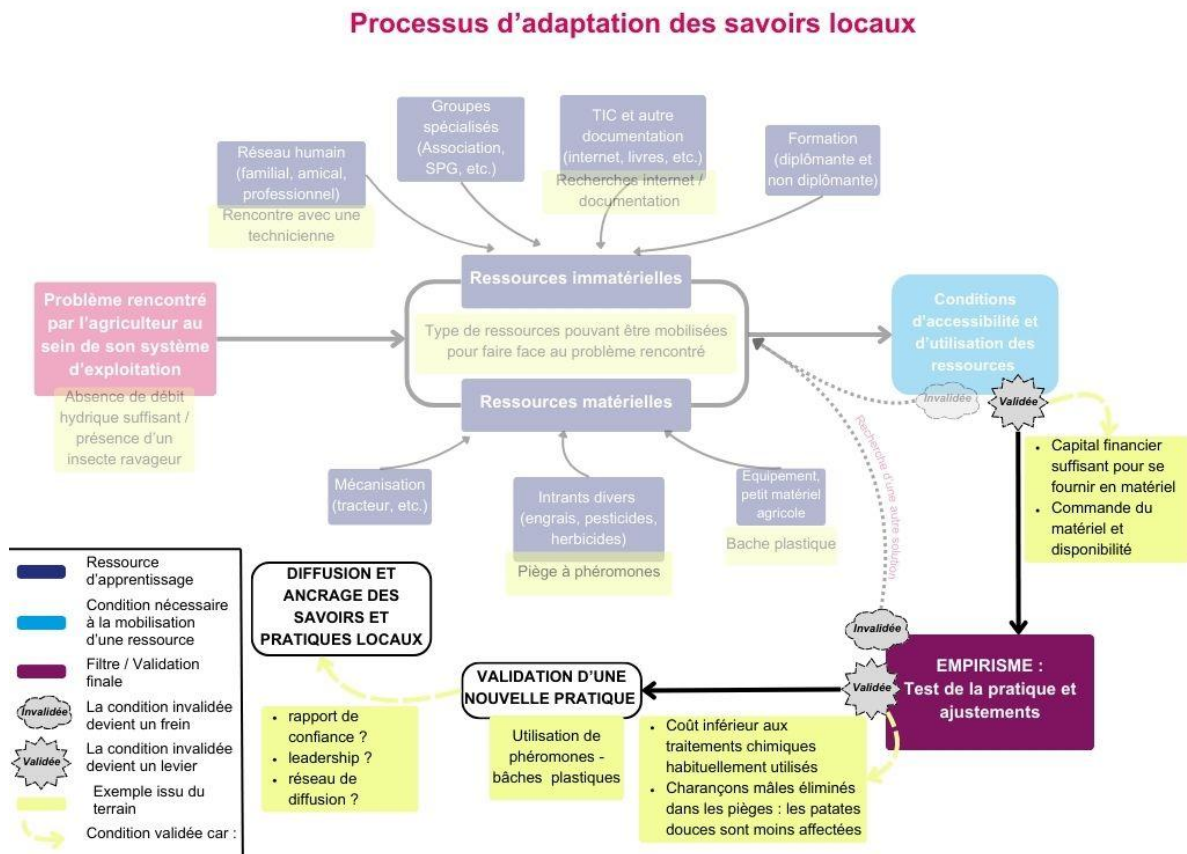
Processus d'adaptation des savoirs locaux

Réseau humain (familial, amical, professionnel)

Rencontre avec une technicienne

Groupes spécialisés (Association, SPG, etc.)

TIC et autre documentation (internet, livres, etc.)

Recherches internet / documentation

Formation (diplômante et non diplômante)

Problème rencontré par l'agriculteur au sein de son système d'exploitation

Absence de débit hydrique suffisant / présence d'un insecte ravageur

Ressources immatérielles

Type de ressources pouvant être mobilisées pour faire face au problème rencontré

Ressources matérielles

Conditions d'accessibilité et d'utilisation des ressources

Invalidée

Validée

Recherche d'une autre solution

• Capital financier suffisant pour se fournir en matériel
• Commande du matériel et disponibilité

Mécanisation (tracteur, etc.)

Intrants divers (engrais, pesticides, herbicides)

Piège à phéromones

Equipement, petit matériel agricole

Bache plastique

Ressource d'apprentissage

Condition nécessaire à la mobilisation d'une ressource

Filtre / Validation finale

Invalidée La condition invalidée devient un frein

Validée La condition invalidée devient un levier

Exemple issu du terrain

Condition validée car :

DIFFUSION ET ANCRAGE DES SAVOIRS ET PRATIQUES LOCAUX

• rapport de confiance ?
• leadership ?
• réseau de diffusion ?

VALIDATION D'UNE NOUVELLE PRATIQUE

Utilisation de phéromones - bâches plastiques

Invalidée

Validée

EMPIRISME : Test de la pratique et ajustements

• Coût inférieur aux traitements chimiques habituellement utilisés
• Charançons mâles éliminés dans les pièges : les patates douces sont moins affectées